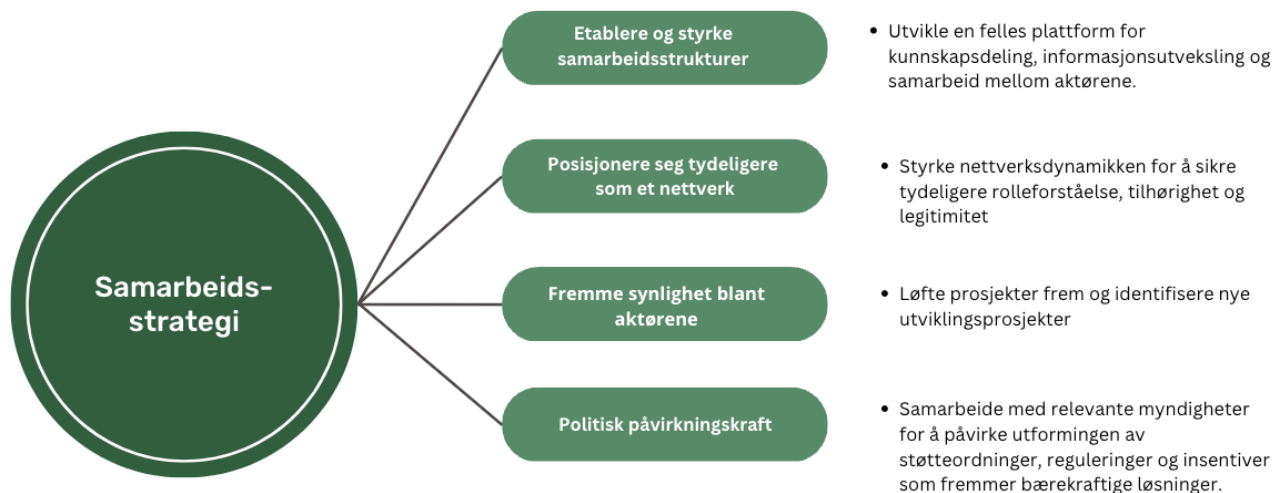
Samarbeids-strategi

Etablere og styrke samarbeidsstrukturer

• Utvikle en felles plattform for kunnskapsdeling, informasjonsutveksling og samarbeid mellom aktørene.

Posisjonere seg tydeligere som et nettverk

• Styrke nettverksdynamikken for å sikre tydeligere rolleforståelse, tilhørighet og legitimitet

Fremme synlighet blant aktørene

• Løfte prosjekter frem og identifisere nye utviklingsprosjekter

Politisk påvirkningskraft

• Samarbeide med relevante myndigheter for å påvirke utformingen av støtteordninger, reguleringer og insentiver som fremmer bærekraftige løsninger.